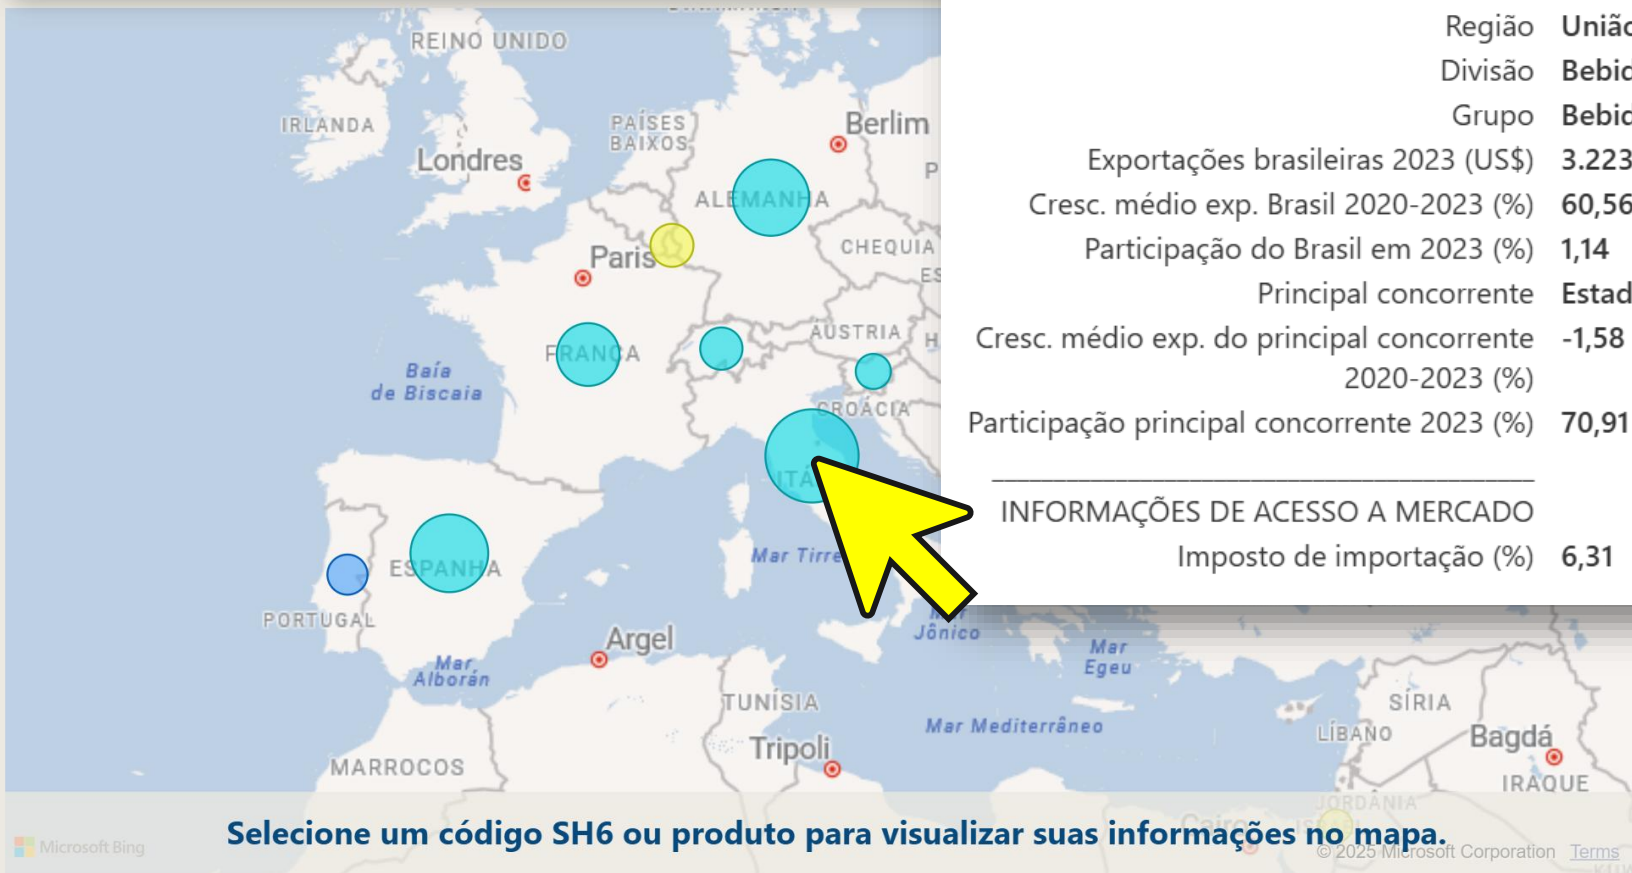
REINO UNIDO
IRLANDA
Londres
PAÍSES BAIXOS
Berlim
ALEMANHA
Paris
CHEQUIA
FRANÇA
ÁUSTRIA
Baía de Biscaia
CROÁCIA
ITÁ
ESPANHA
PORTUGAL
Mar Tirre
Jônico
Argel
Mar Alborán
Mar Egeu
TUNÍSIA
Mar Mediterrâneo
SÍRIA
LÍBANO
Bagdá
IRAQUE
Tripoli
MARROCOS
JORDÂNIA

| Região | Uniã |
|---|---|
| Divisão | Bebi |
| Grupo | Bebi |
| Exportações brasileiras 2023 (US$) | 3.223 |
| Cresc. médio exp. Brasil 2020-2023 (%) | 60,56 |
| Participação do Brasil em 2023 (%) | 1,14 |
| Principal concorrente | Estad |
| Cresc. médio exp. do principal concorrente 2020-2023 (%) | -1,58 |
| Participação principal concorrente 2023 (%) | 70,91 |

INFORMAÇÕES DE ACESSO A MERCADO
Imposto de importação (%) 6,31

Selecione um código SH6 ou produto para visualizar suas informações no mapa.

Microsoft Bing
© 2025 Microsoft Corporation Terms